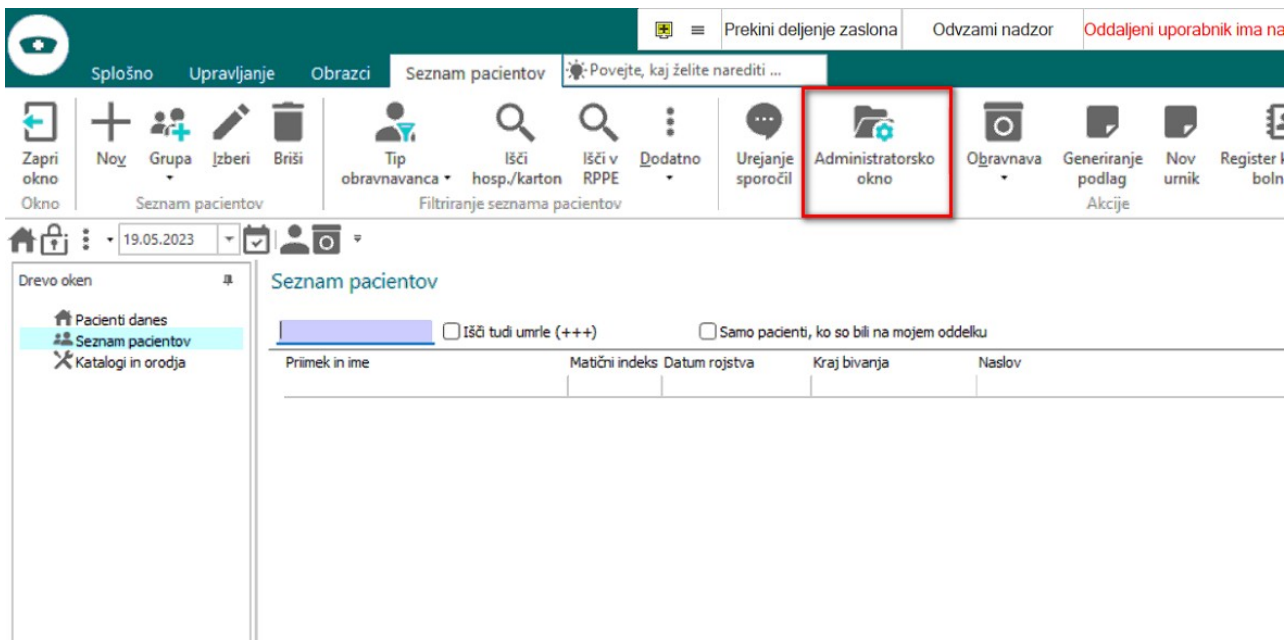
Prekini deljenje zaslona
Odvzami nadzor
Oddaljeni uporabnik ima na

Splošno
Upravljanje
Obrazci
Seznam pacientov
Povejte, kaj želite narediti ...

Zapri okno
Okno

Nov
Grupa
Izberi
Briši
Seznam pacientov

Tip obravnavanca
Išči hosp./karton
Išči v RPPE
Dodatno
Filtriranje seznama pacientov

Urejanje sporočil

Administratorsko okno

Obravnava
Generiranje podlag
Nov urnik
Register k boln
Akcije

19.05.2023

Drevo oken
Pacienti danes
Seznam pacientov
Katalogi in orodja

Seznam pacientov

Išči tudi umrle (+++)
Samo pacienti, ko so bili na mojem oddelku

| Priimek in ime | Matični indeks | Datum rojstva | Kraj bivanja | Naslov |
|---|---|---|---|---|